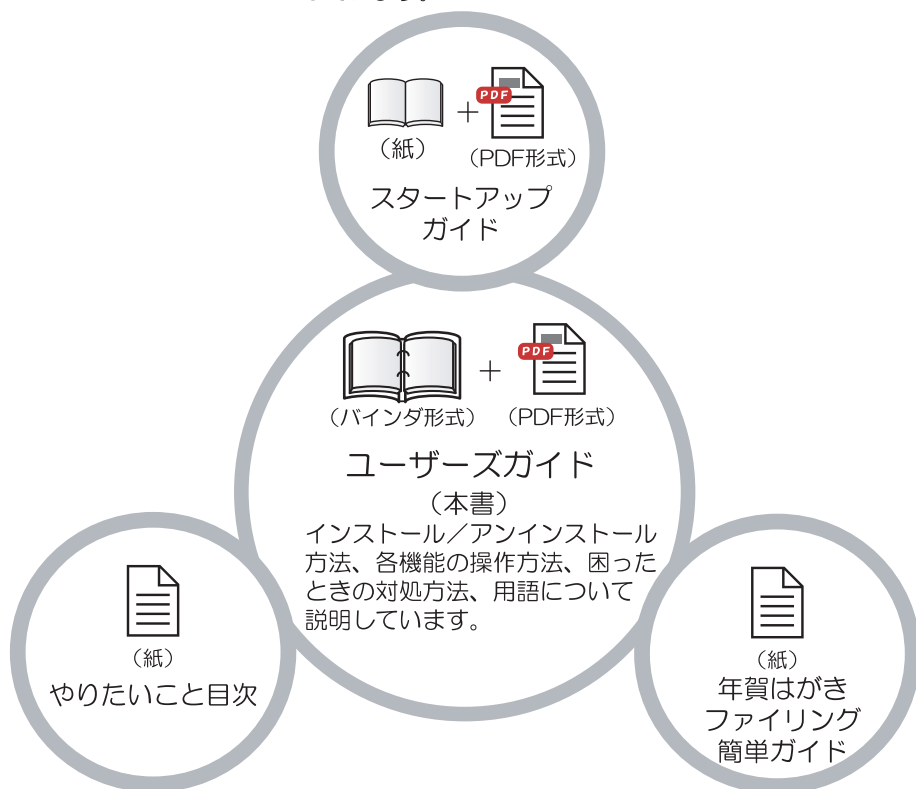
PDF
（紙）
（PDF形式）
スタートアップガイド

PDF
（バインダ形式）
（PDF形式）
ユーザーズガイド
（本書）
インストール／アンインストール方法、各機能の操作方法、困ったときの対処方法、用語について説明しています。

（紙）
やりたいこと目次

（紙）
年賀はがきファイリング簡単ガイド